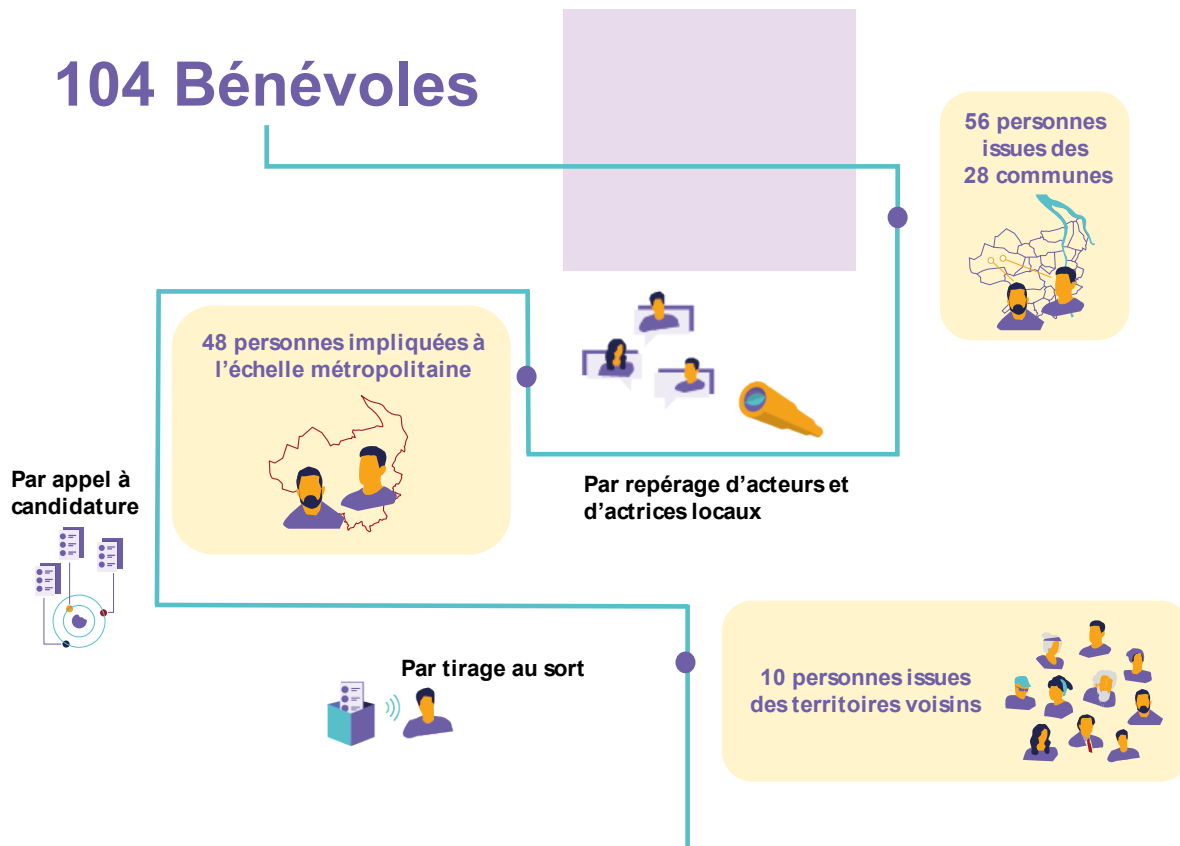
104 Bénévoles

56 personnes issues des 28 communes

48 personnes impliquées à l'échelle métropolitaine

Par repérage d'acteurs et d'actrices locaux

Par appel à candidature

Par tirage au sort

10 personnes issues des territoires voisins